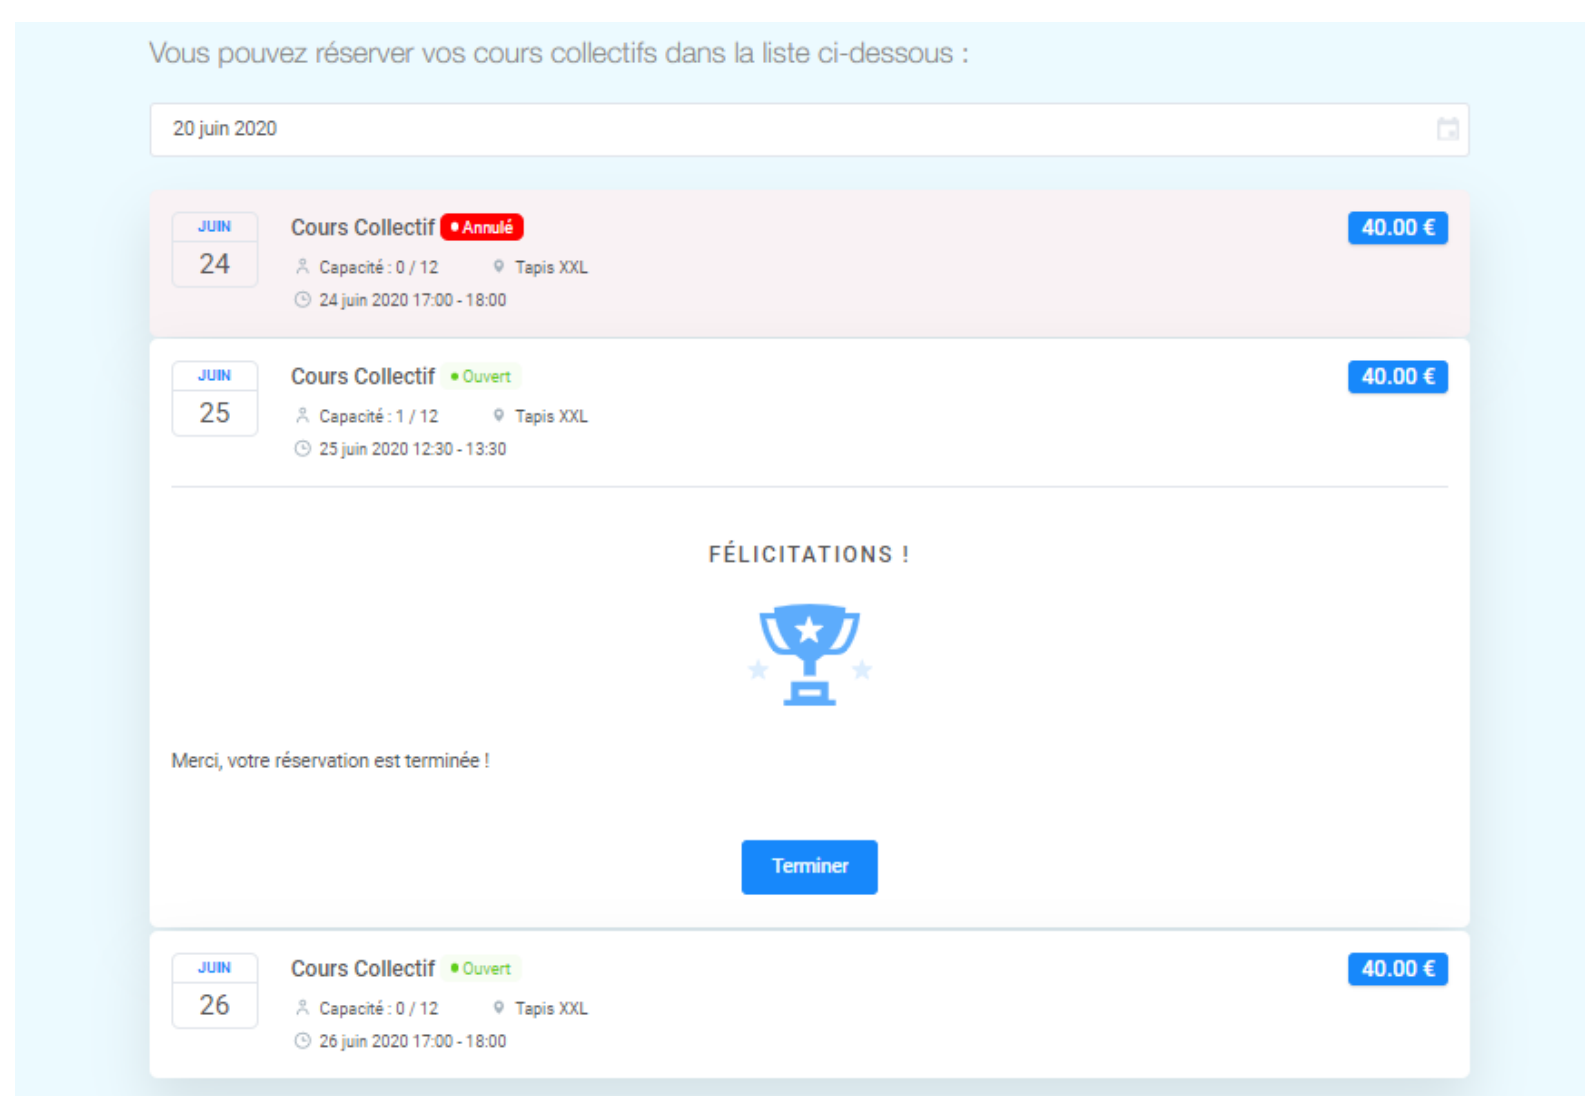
Vous pouvez réserver vos cours collectifs dans la liste ci-dessous :

20 juin 2020

JUIN
24

Cours Collectif • Annulé

40.00 €

Capacité : 0 / 12 Tapis XXL

24 juin 2020 17:00 - 18:00

JUIN
25

Cours Collectif • Ouvert

40.00 €

Capacité : 1 / 12 Tapis XXL

25 juin 2020 12:30 - 13:30

FÉLICITATIONS !

Merci, votre réservation est terminée !

Terminer

JUIN
26

Cours Collectif • Ouvert

40.00 €

Capacité : 0 / 12 Tapis XXL

26 juin 2020 17:00 - 18:00